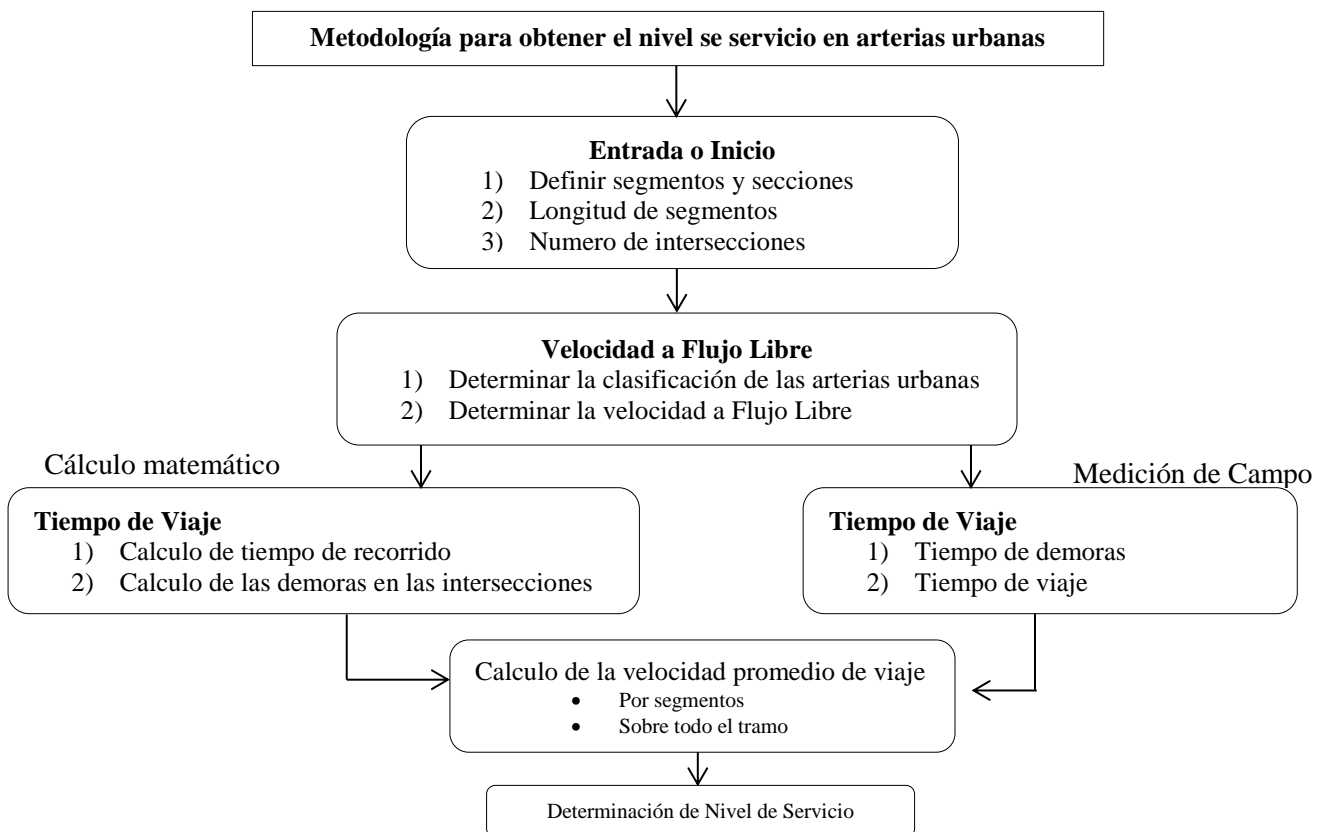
Metodología para obtener el nivel se servicio en arterias urbanas

Entrada o Inicio
1) Definir segmentos y secciones
2) Longitud de segmentos
3) Numero de intersecciones

Velocidad a Flujo Libre
1) Determinar la clasificación de las arterias urbanas
2) Determinar la velocidad a Flujo Libre

Cálculo matemático

Tiempo de Viaje
1) Calculo de tiempo de recorrido
2) Calculo de las demoras en las intersecciones

Medición de Campo

Tiempo de Viaje
1) Tiempo de demoras
2) Tiempo de viaje

Calculo de la velocidad promedio de viaje
• Por segmentos
• Sobre todo el tramo

Determinación de Nivel de Servicio